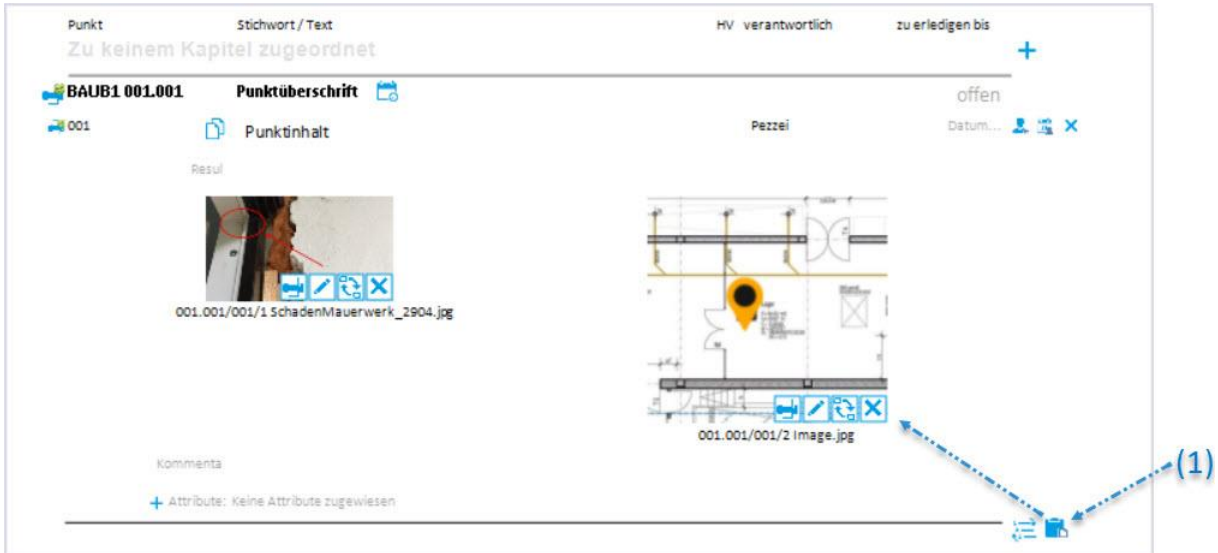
Punkt Stichwort / Text HV verantwortlich zu erledigen bis

Zu keinem Kapitel zugeordnet

+

BAUB1 001.001 Punktüberschrift

offen

001 Punktinhalt Pezzei Datum...

Resul

001.001/001/1 SchadenMauerwerk_2904.jpg

001.001/001/2 Image.jpg

Kommenta

+ Attribute: Keine Attribute zugewiesen

(1)